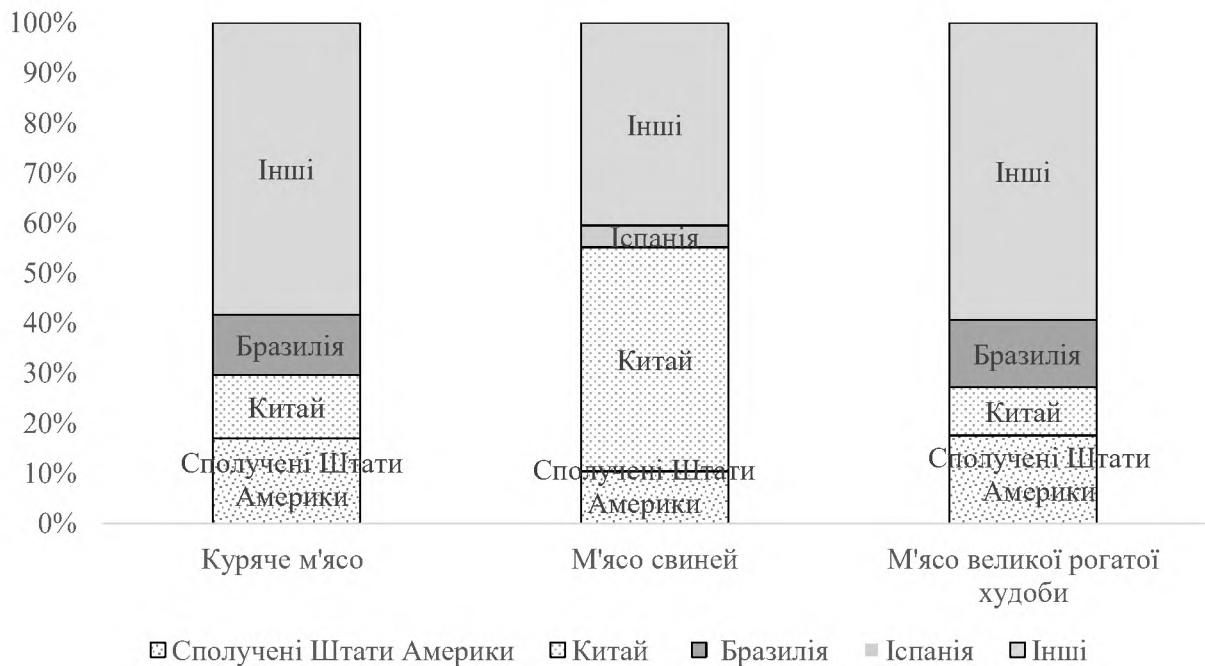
100%
90%
80%
70%
60%
50%
40%
30%
20%
10%
0%

Інші
Бразилія
Китай
Сполучені Штати Америки

Інші
Іспанія
Китай
Сполучені Штати Америки

Інші
Бразилія
Китай
Сполучені Штати Америки

Куряче м'ясо
М'ясо свиней
М'ясо великої рогатої худоби

Сполучені Штати Америки
Китай
Бразилія
Іспанія
Інші